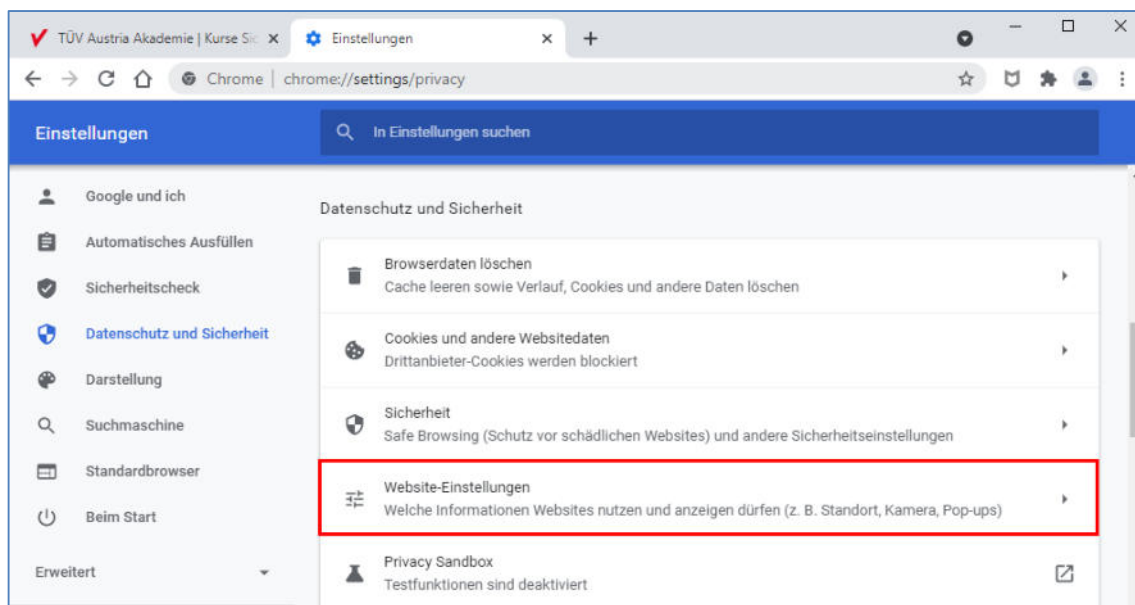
TÜV Austria Akademie | Kurse Sic ×
Einstellungen ×
+

Chrome | chrome://settings/privacy

Einstellungen
In Einstellungen suchen

Google und ich
Automatisches Ausfüllen
Sicherheitscheck
Datenschutz und Sicherheit
Darstellung
Suchmaschine
Standardbrowser
Beim Start

Erweitert

Datenschutz und Sicherheit

Browserdaten löschen
Cache leeren sowie Verlauf, Cookies und andere Daten löschen

Cookies und andere Websitedaten
Drittanbieter-Cookies werden blockiert

Sicherheit
Safe Browsing (Schutz vor schädlichen Websites) und andere Sicherheitseinstellungen

Website-Einstellungen
Welche Informationen Websites nutzen und anzeigen dürfen (z. B. Standort, Kamera, Pop-ups)

Privacy Sandbox
Testfunktionen sind deaktiviert